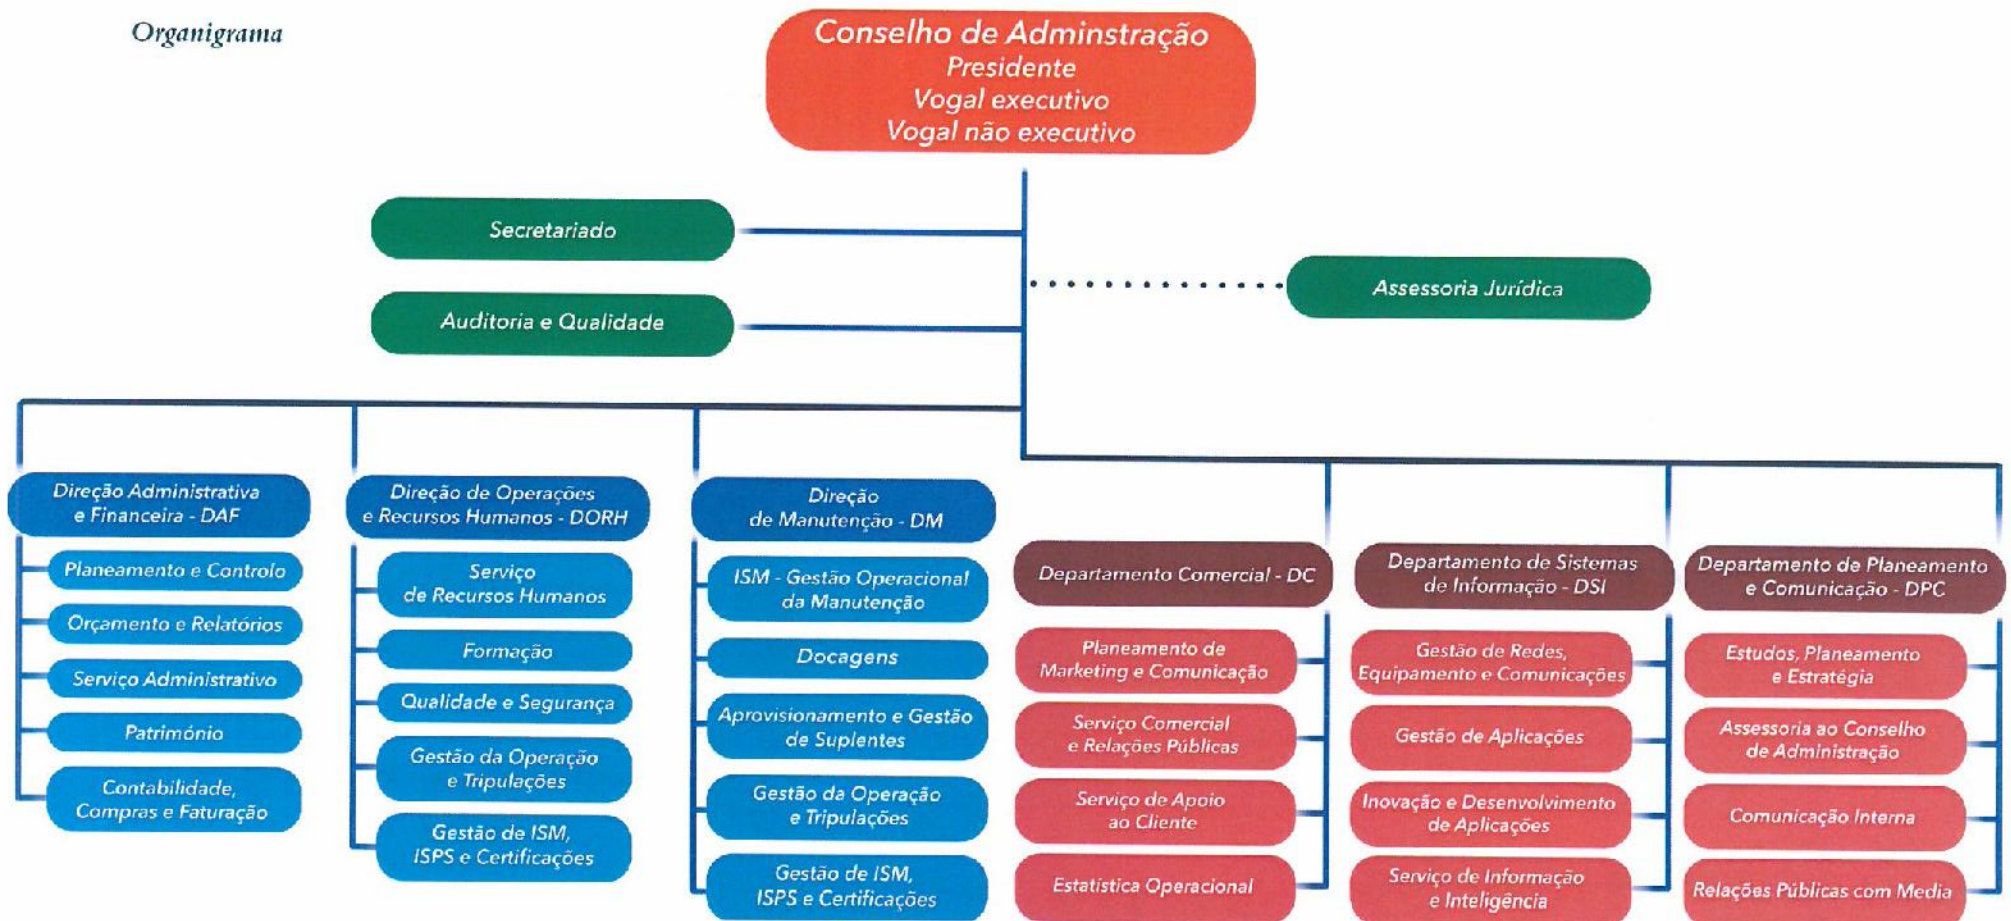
Organigrama

Conselho de Adminstração
Presidente
Vogal executivo
Vogal não executivo

Secretariado

Auditoria e Qualidade

Assessoria Jurídica

Direção Administrativa e Financeira - DAF

Planeamento e Controlo

Orçamento e Relatórios

Serviço Administrativo

Património

Contabilidade, Compras e Faturação

Direção de Operações e Recursos Humanos - DORH

Serviço de Recursos Humanos

Formação

Qualidade e Segurança

Gestão da Operação e Tripulações

Gestão de ISM, ISPS e Certificações

Direção de Manutenção - DM

ISM - Gestão Operacional da Manutenção

Docagens

Aprovisionamento e Gestão de Suplentes

Gestão da Operação e Tripulações

Gestão de ISM, ISPS e Certificações

Departamento Comercial - DC

Planeamento de Marketing e Comunicação

Serviço Comercial e Relações Públicas

Serviço de Apoio ao Cliente

Estatística Operacional

Departamento de Sistemas de Informação - DSI

Gestão de Redes, Equipamento e Comunicações

Gestão de Aplicações

Inovação e Desenvolvimento de Aplicações

Serviço de Informação e Inteligência

Departamento de Planeamento e Comunicação - DPC

Estudos, Planeamento e Estratégia

Assessoria ao Conselho de Administração

Comunicação Interna

Relações Públicas com Media